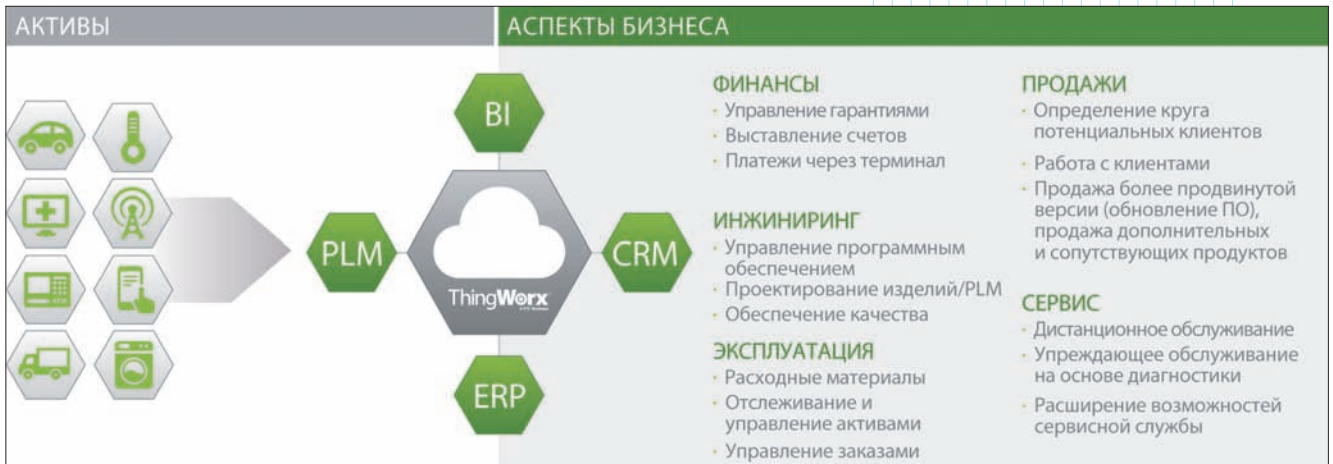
АКТИВЫ

АСПЕКТЫ БИЗНЕСА

BI

PLM

CRM

ERP

ThingWorx

ФИНАНСЫ
· Управление гарантиями
· Выставление счетов
· Платежи через терминал

ИНЖИНИРИНГ
· Управление программным обеспечением
· Проектирование изделий/PLM
· Обеспечение качества

ЭКСПЛУАТАЦИЯ
· Расходные материалы
· Отслеживание и управление активами
· Управление заказами

ПРОДАЖИ
· Определение круга потенциальных клиентов
· Работа с клиентами
· Продажа более продвинутой версии (обновление ПО), продажа дополнительных и сопутствующих продуктов

СЕРВИС
· Дистанционное обслуживание
· Упреждающее обслуживание на основе диагностики
· Расширение возможностей сервисной службы